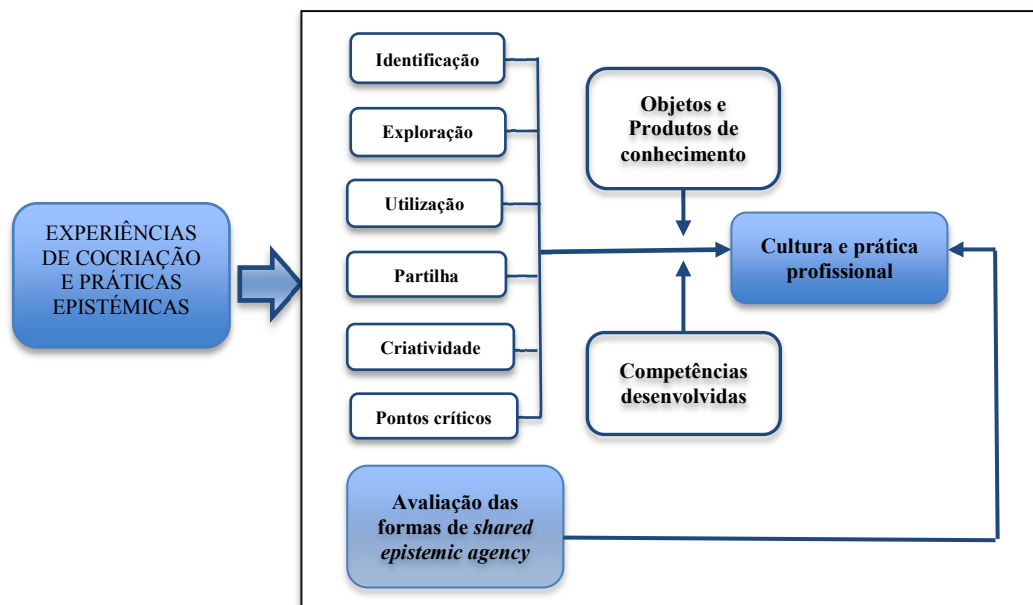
EXPERIÊNCIAS DE COCRIAÇÃO E PRÁTICAS EPISTÉMICAS

Identificação

Exploração

Utilização

Partilha

Criatividade

Pontos críticos

Objetos e Produtos de conhecimento

Cultura e prática profissional

Competências desenvolvidas

Avaliação das formas de *shared epistemic agency*